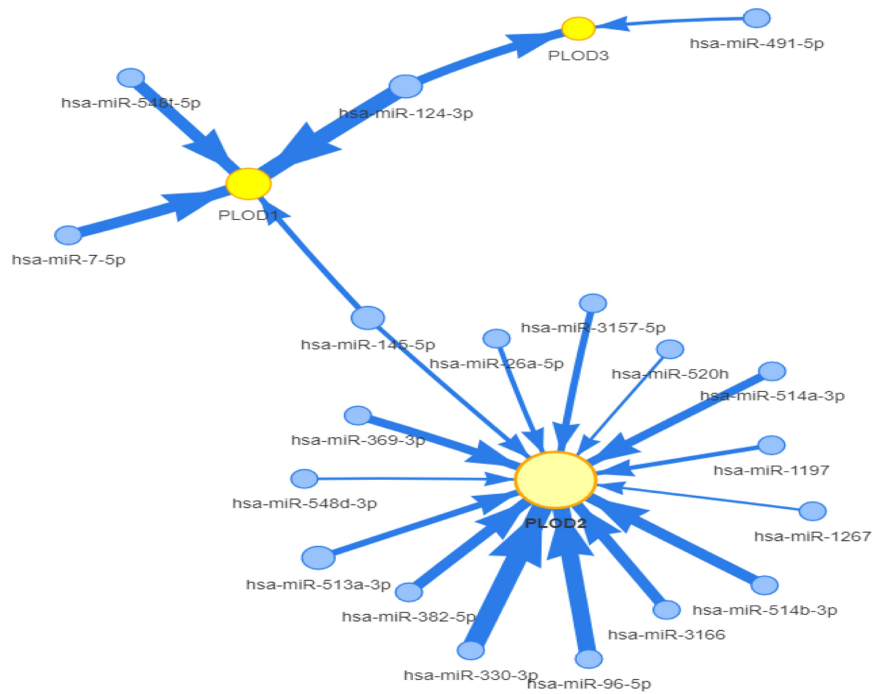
PLOD3

hsa-miR-491-5p

hsa-miR-548t-5p

hsa-miR-124-3p

PLOD1

hsa-miR-7-5p

hsa-miR-145-5p

hsa-miR-3157-5p

hsa-miR-26a-5p

hsa-miR-520h

hsa-miR-514a-3p

hsa-miR-369-3p

hsa-miR-1197

hsa-miR-548d-3p

PLOD2

hsa-miR-1267

hsa-miR-513a-3p

hsa-miR-382-5p

hsa-miR-514b-3p

hsa-miR-3166

hsa-miR-330-3p

hsa-miR-96-5p